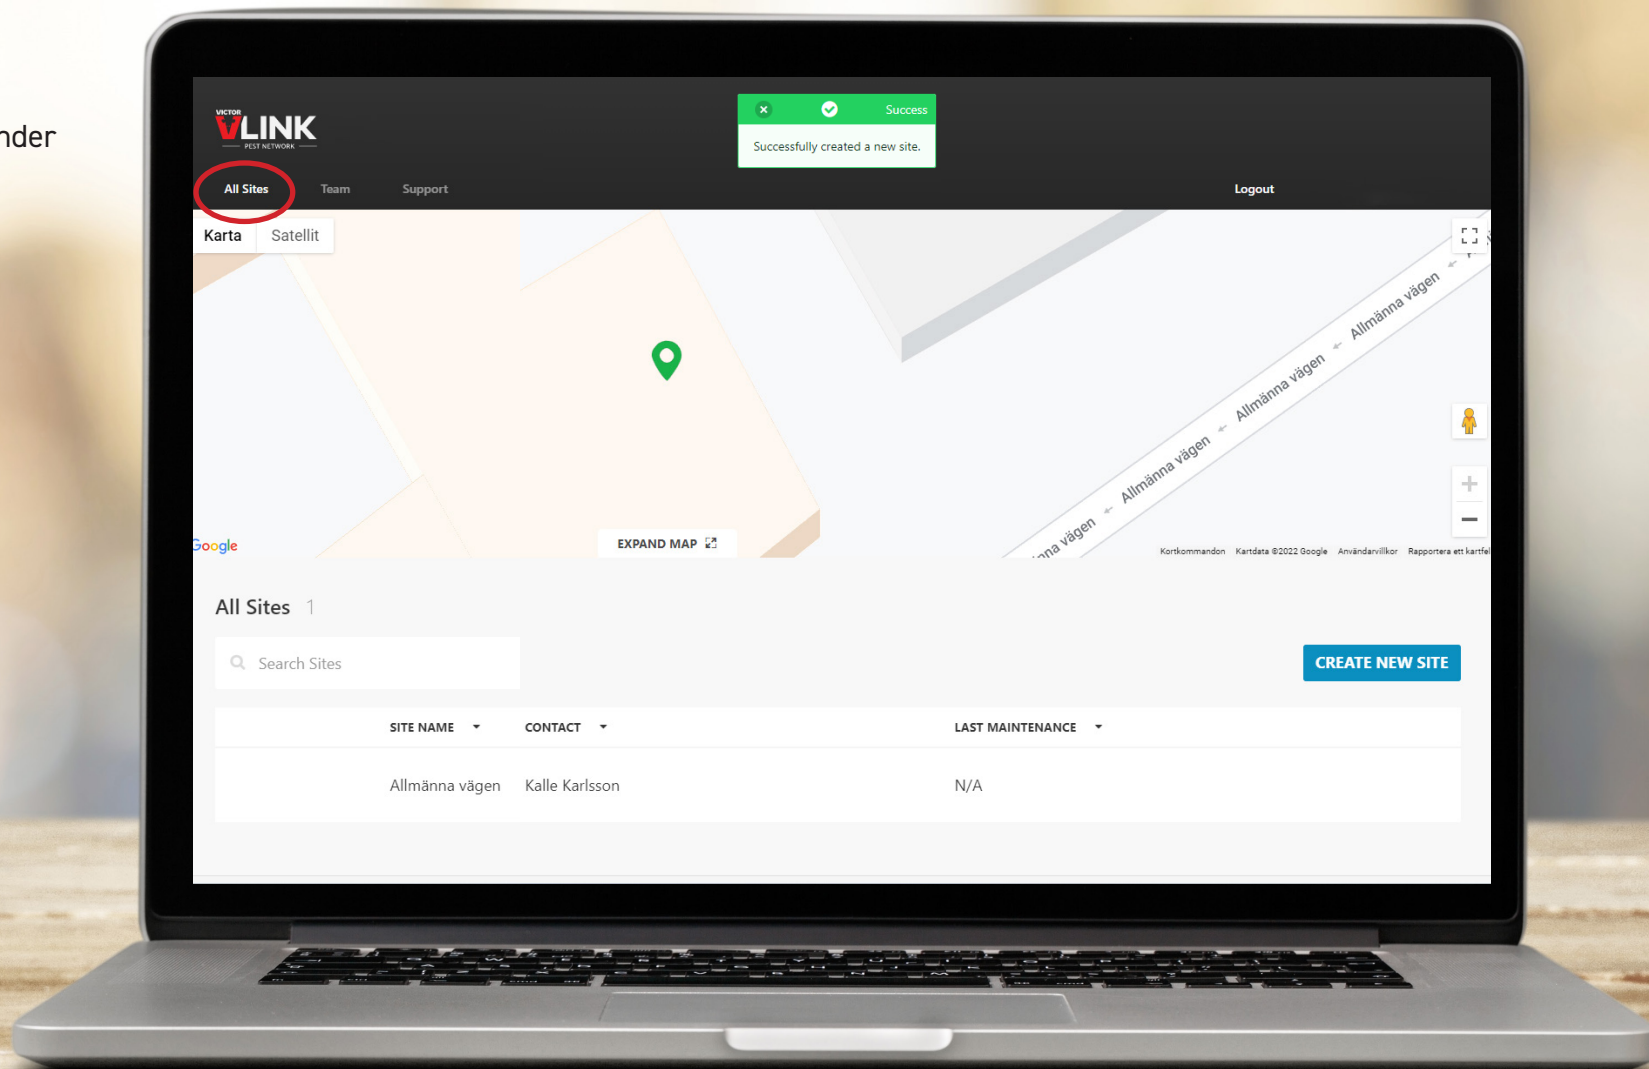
nder

VICTOR
VLINK
PEST NETWORK

Success
Successfully created a new site.

All Sites Team Support Logout

Karta Satellit

Allmänna vägen
Allmänna vägen
Allmänna vägen
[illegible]na vägen

Google
EXPAND MAP
Kortkommandon Kartdata ©2022 Google Användarvillkor Rapportera ett kartfel

All Sites 1

Search Sites

CREATE NEW SITE

| SITE NAME | CONTACT | LAST MAINTENANCE |
|---|---|---|
| Allmänna vägen | Kalle Karlsson | N/A |